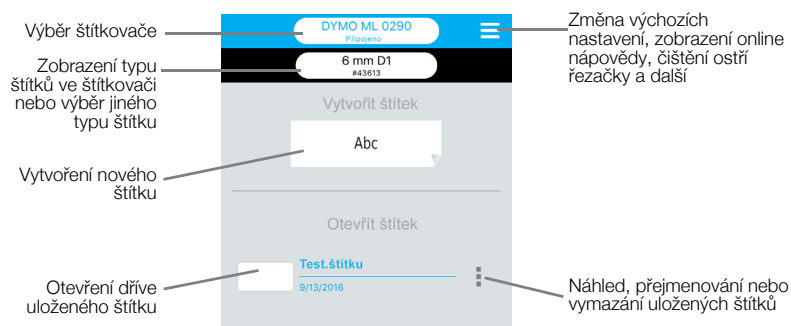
Výběr štítkovače

DYMO ML 0290
Připojeno

Změna výchozích nastavení, zobrazení online nápovědy, čištění ostří řezačky a další

Zobrazení typu štítků ve štítkovači nebo výběr jiného typu štítku

6 mm D1
#43613

Vytvořit štítek

Abc

Vytvoření nového štítku

Otevřít štítek

Otevření dříve uloženého štítku

Test.štítku
9/13/2016

Náhled, přejmenování nebo vymazání uložených štítků